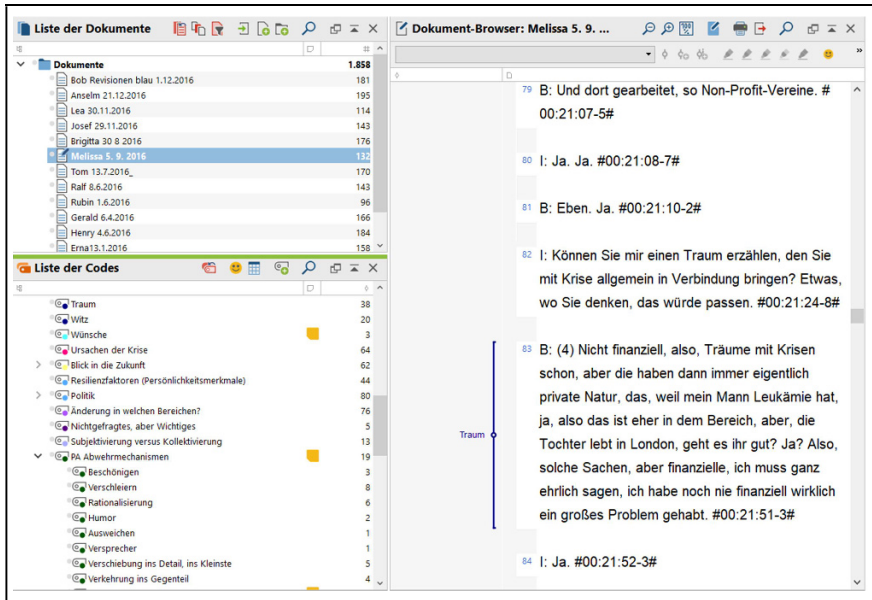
Liste der Dokumente

| Dokumente | 1.858 |
|---|---|
| Bob Revisionen blau 1.12.2016 | 181 |
| Anselm 21.12.2016 | 195 |
| Lea 30.11.2016 | 114 |
| Josef 29.11.2016 | 143 |
| Brigitta 30 8 2016 | 176 |
| Melissa 5. 9. 2016 | 132 |
| Tom 13.7.2016_ | 170 |
| Ralf 8.6.2016 | 143 |
| Rubin 1.6.2016 | 96 |
| Gerald 6.4.2016 | 166 |
| Henry 4.6.2016 | 184 |
| Erna13.1.2016 | 158 |

Liste der Codes

| Traum | 38 |
|---|---|
| Witz | 20 |
| Wünsche | 3 |
| Ursachen der Krise | 64 |
| Blick in die Zukunft | 62 |
| Resilienzfaktoren (Persönlichkeitsmerkmale) | 44 |
| Politik | 80 |
| Änderung in welchen Bereichen? | 76 |
| Nichtgefragtes, aber Wichtiges | 15 |
| Subjektivierung versus Kollektivierung | 13 |
| PA Abwehrmechanismen | 19 |
| Beschönigen | 3 |
| Verschleiern | 8 |
| Rationalisierung | 6 |
| Humor | 2 |
| Ausweichen | 1 |
| Versprecher | 1 |
| Verschiebung ins Detail, ins Kleinste | 5 |
| Verkehrung ins Gegenteil | 4 |

Dokument-Browser: Melissa 5. 9. ...

79 B: Und dort gearbeitet, so Non-Profit-Vereine. #00:21:07-5#

80 I: Ja. Ja. #00:21:08-7#

81 B: Eben. Ja. #00:21:10-2#

82 I: Können Sie mir einen Traum erzählen, den Sie mit Krise allgemein in Verbindung bringen? Etwas, wo Sie denken, das würde passen. #00:21:24-8#

Traum

83 B: (4) Nicht finanziell, also, Träume mit Krisen schon, aber die haben dann immer eigentlich private Natur, das, weil mein Mann Leukämie hat, ja, also das ist eher in dem Bereich, aber, die Tochter lebt in London, geht es ihr gut? Ja? Also, solche Sachen, aber finanzielle, ich muss ganz ehrlich sagen, ich habe noch nie finanziell wirklich ein großes Problem gehabt. #00:21:51-3#

84 I: Ja. #00:21:52-3#